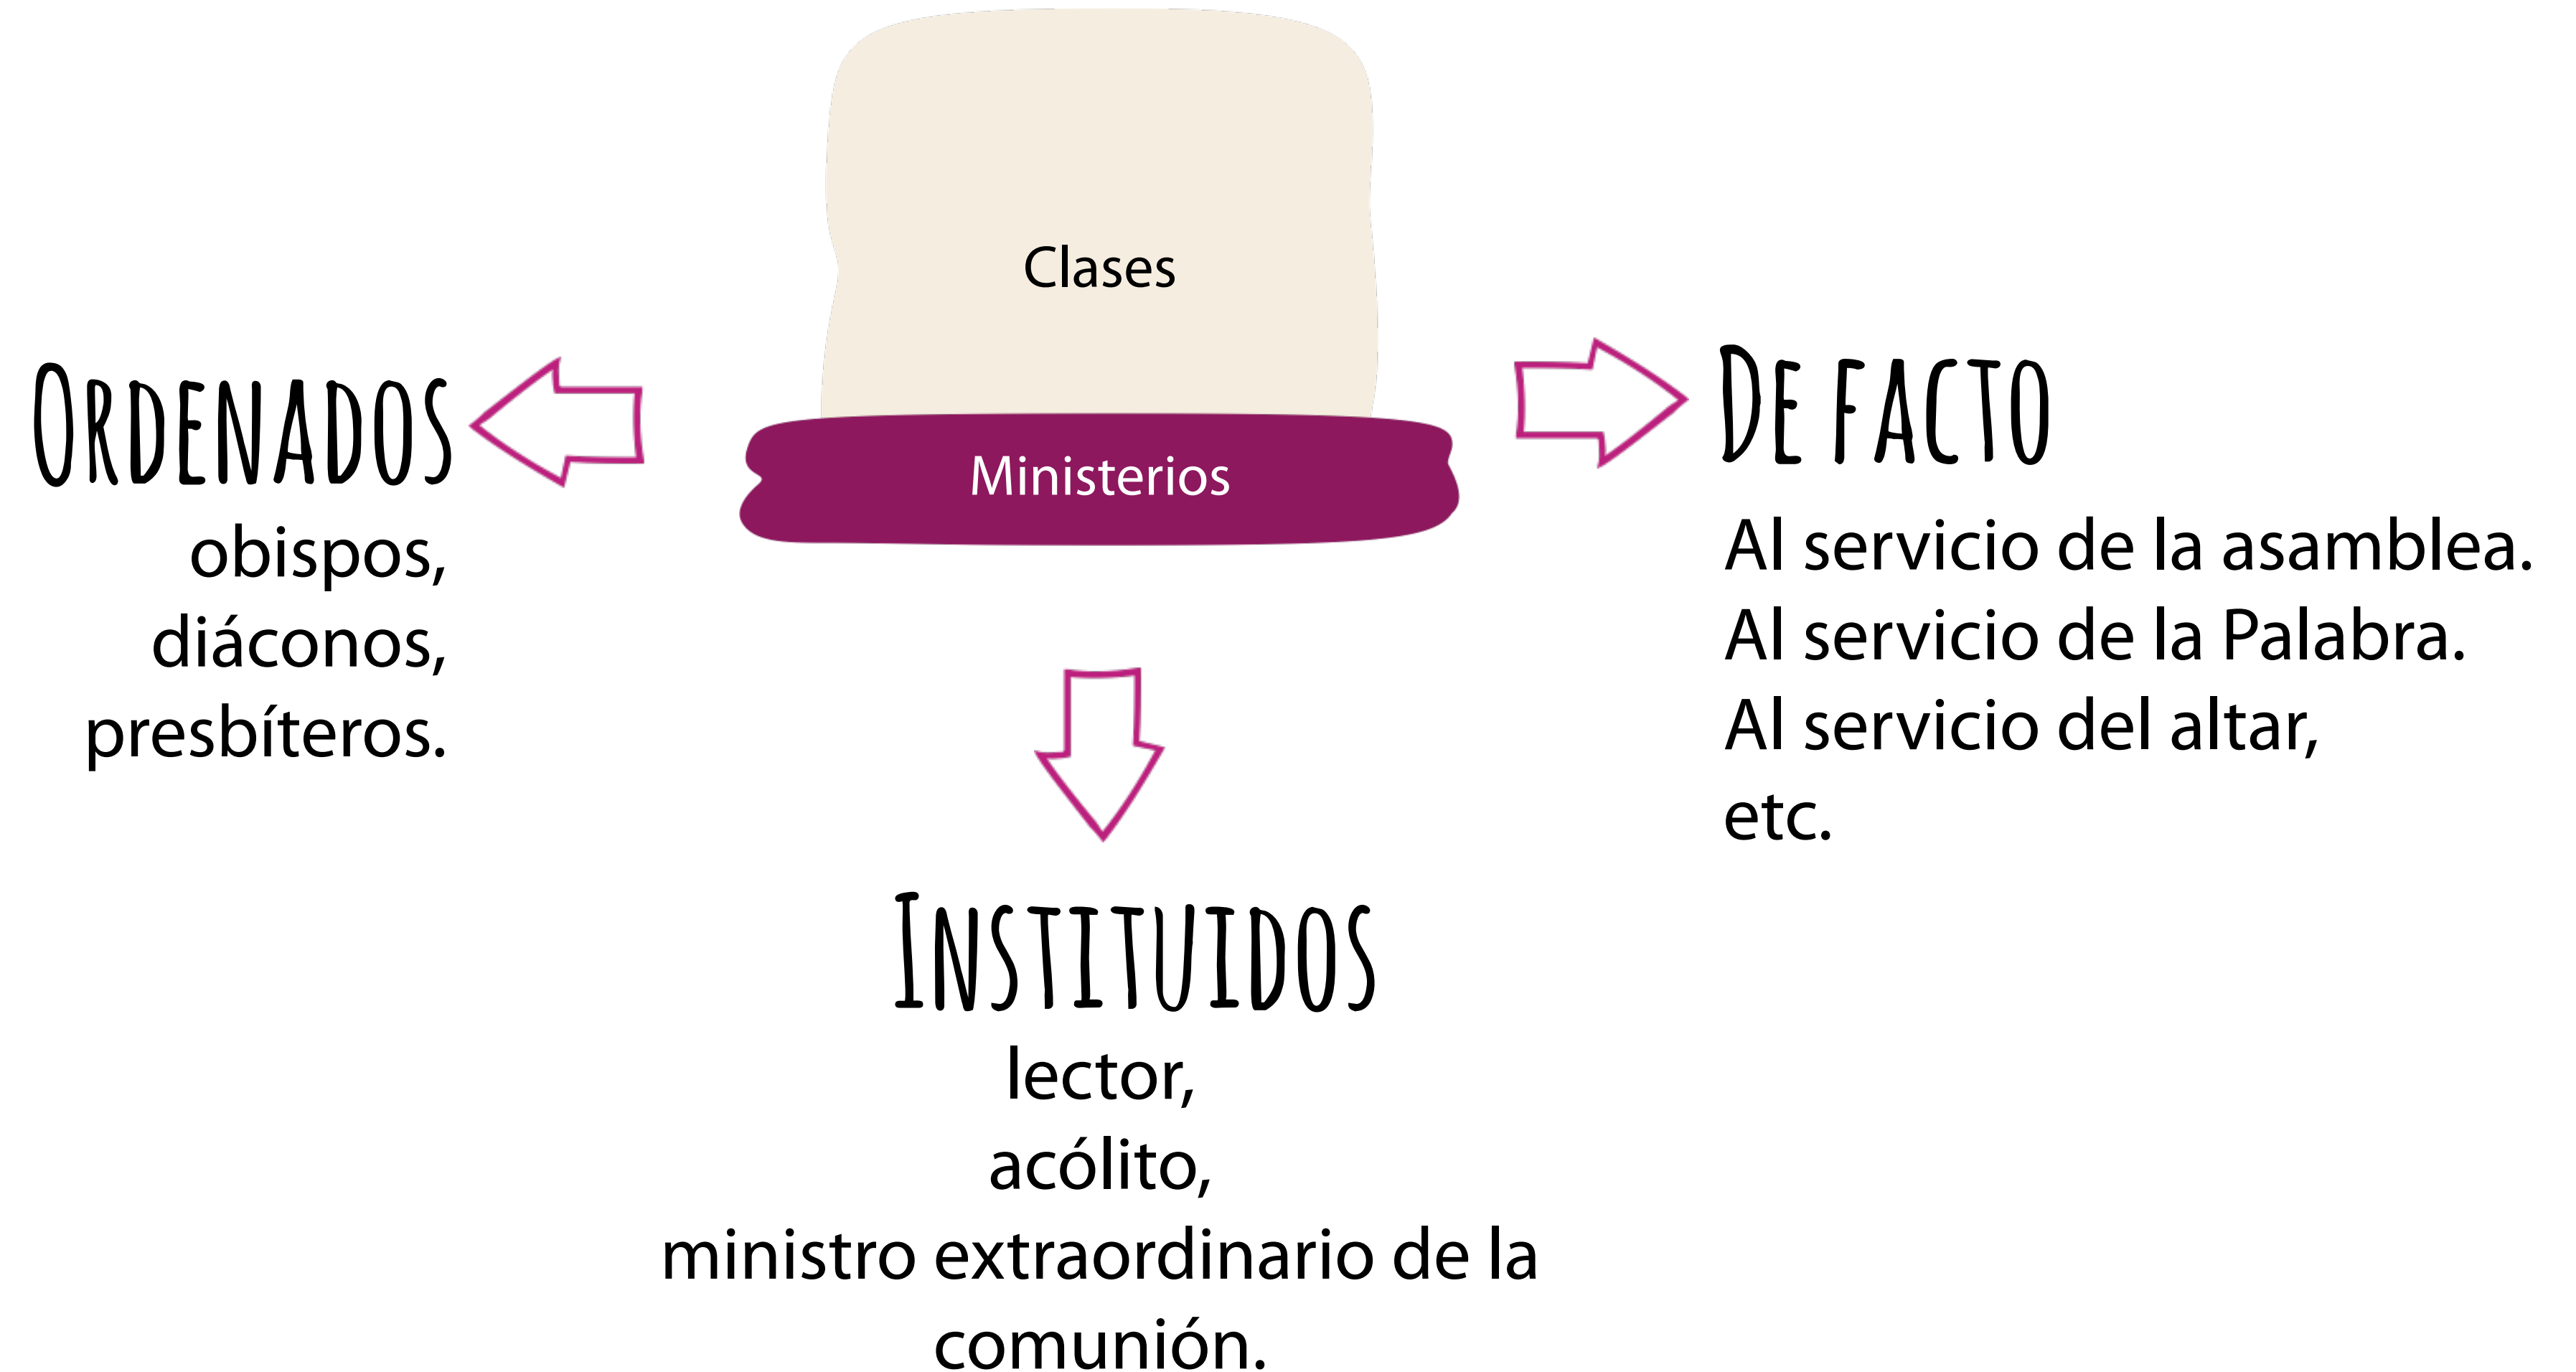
Clases

Ministerios

ORDENADOS
obispos,
diáconos,
presbíteros.

DE FACTO
Al servicio de la asamblea.
Al servicio de la Palabra.
Al servicio del altar,
etc.

INSTITUIDOS
lector,
acólito,
ministro extraordinario de la comunión.